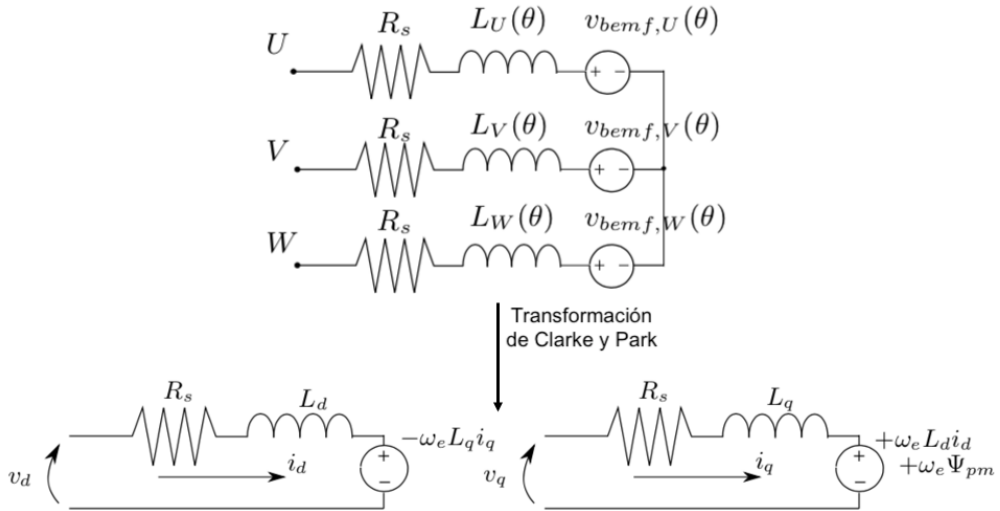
$U$ $R_s$ $L_U(\theta)$ $v_{bemf,U}(\theta)$

$V$ $R_s$ $L_V(\theta)$ $v_{bemf,V}(\theta)$

$W$ $R_s$ $L_W(\theta)$ $v_{bemf,W}(\theta)$

+ −

+ −

+ −

Transformación de Clarke y Park

$R_s$ $L_d$ $-\omega_e L_q i_q$

$v_d$ $i_d$

+ −

$R_s$ $L_q$ $+\omega_e L_d i_d$ $+\omega_e \Psi_{pm}$

$v_q$ $i_q$

+ −